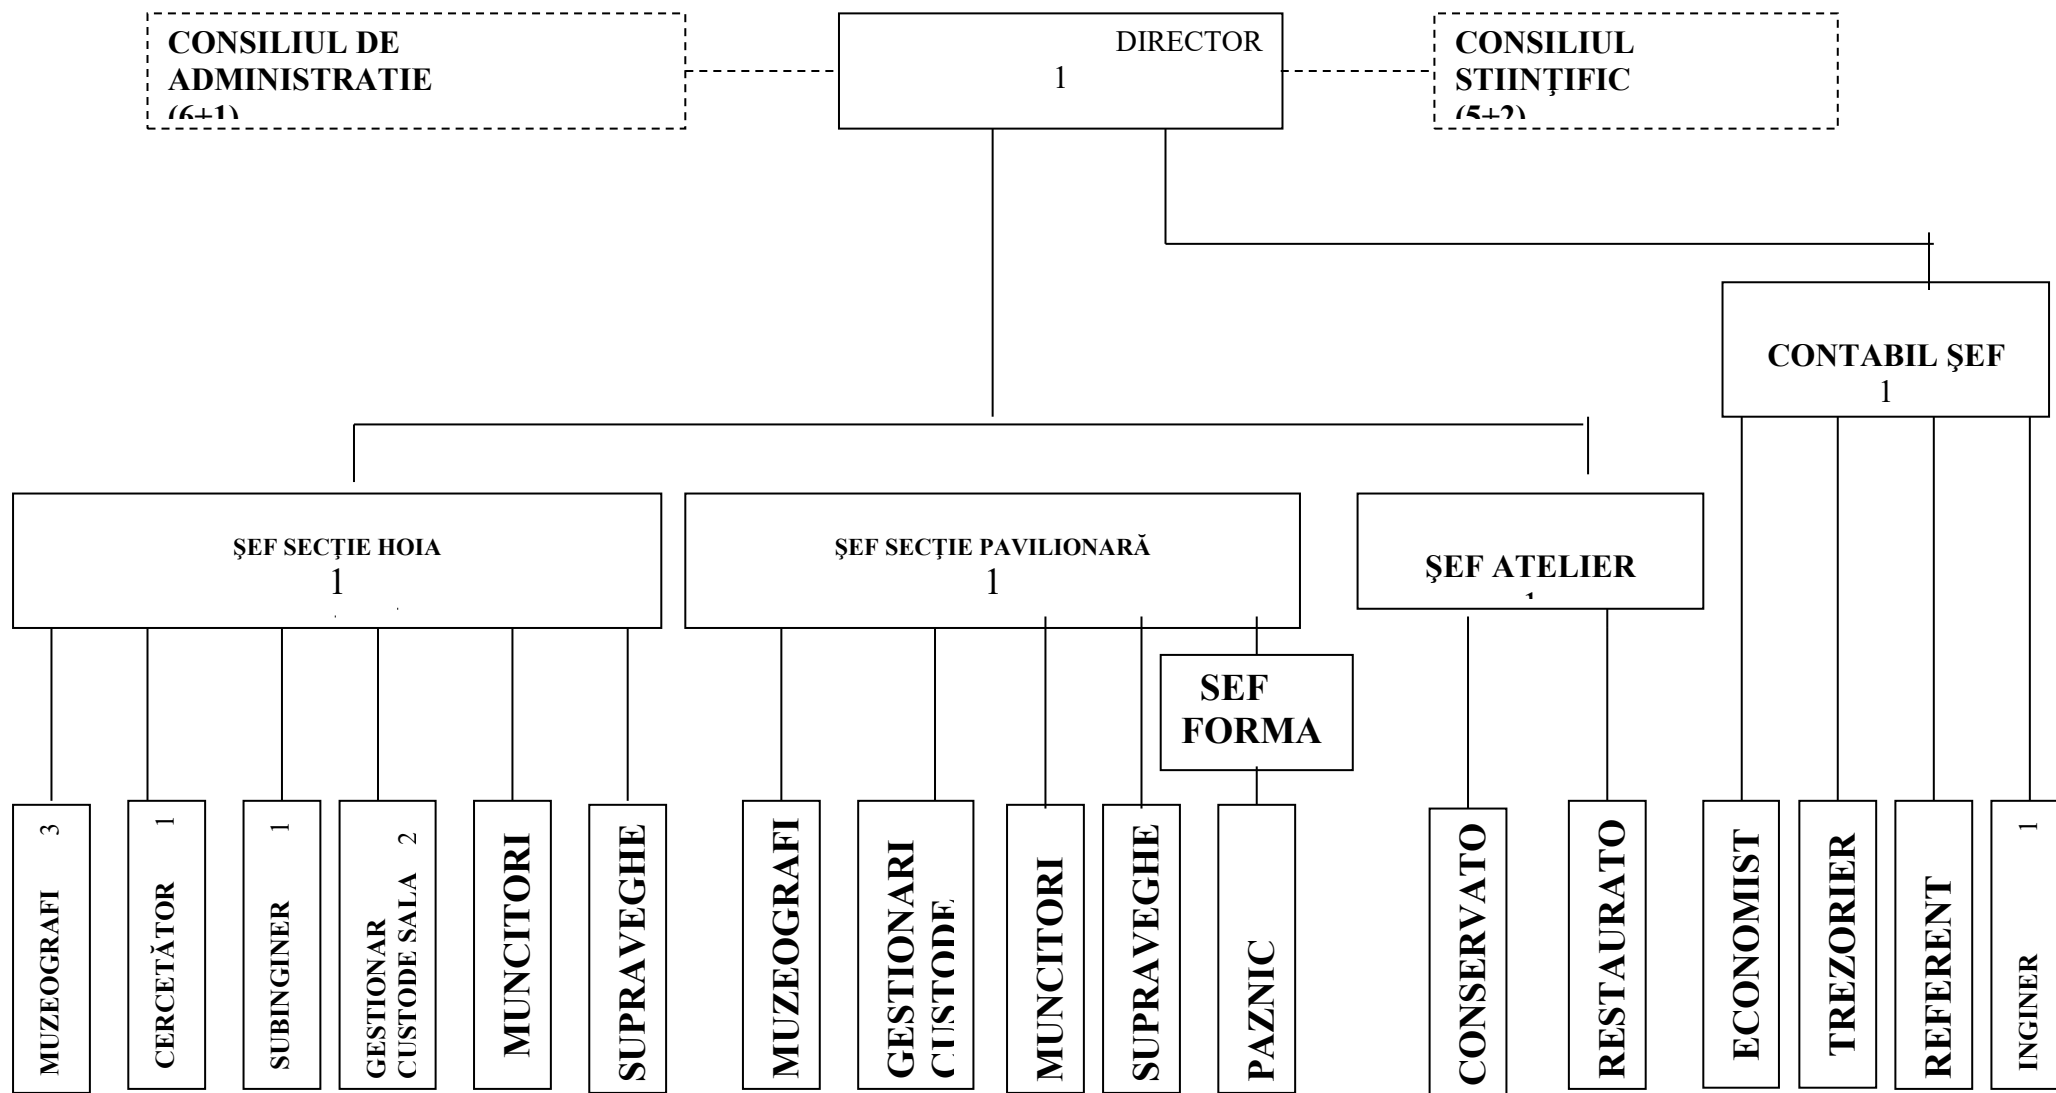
CONSILIUL DE ADMINISTRATIE (6+1)

DIRECTOR
1

CONSILIUL STIINŢIFIC (5+2)

CONTABIL ŞEF
1

ŞEF SECŢIE HOIA
1

ŞEF SECŢIE PAVILIONARĂ
1

ŞEF ATELIER
1

SEF FORMA

MUZEOGRAFI 3

CERCETĂTOR 1

SUBINGINER 1

GESTIONAR CUSTODE SALA 2

MUNCITORI

SUPRAVEGHE

MUZEOGRAFI

GESTIONARI CUSTODE

MUNCITORI

SUPRAVEGHE

PAZNIC

CONSERVATO

RESTAURATO

ECONOMIST

TREZORIER

REFERENT

INGINER 1